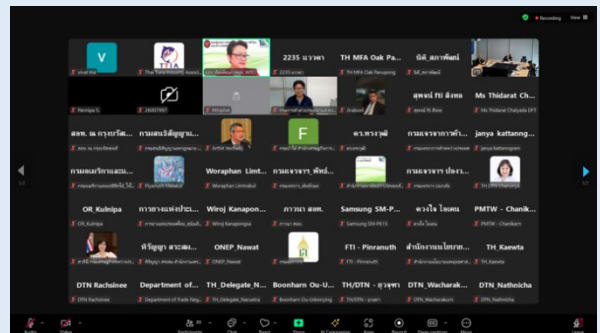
Recording View

V
vinai tha

TFIA
Thai Food Processors' Association

2235 นาวพา
2235 นาวพา

TH MFA Oak Pa...
TH MFA Oak Panupong

นิติ_ลาภพัฒน์
นิติ_ลาภพัฒน์

Pennipa S.

20201901

Wimonrat

สุพจน์ กีถี ลังทอ
สุพจน์ ถี ลังทอ

Ms Thidarat Ch...
Ms Thidarat Chaiyata DFT

สลพ. ณ กรุงวรัศ...

กรมเผยแพร่สัญญาฯ...

Arthit Vechakij

F

ดร.ทรงพล

กรมเจรจาการค้า...

janya kattanng...
janya kattanngarn

กรมเผยแพร่การแสะ...

Piyanuch Makkad

Woraphan Limt...
Woraphan Limtrakul

กรมเจรจา_พัทธ์...

กรมเจรจา ประม...

OR_Kulnipa
OR_Kulnipa

การทางแห่งประ...

Wiroj Kanapon...
Wiroj Kanapongsa

ภาวนา สลพ.

Samsung SM-P...
Samsung SM-P615

ดวงใจ โลแคน

PMTW - Chanik...
PMTW - Chanikarn

พิรัญญา ดาวสม...

ONEP_Nawat
ONEP_Nawat

FTI - Pinranuth
FTI - Pinranuth

สำนักงานนโยบาย...

TH_Kaewta
TH_Kaewta

DTN Rachsinee
DTN Rachsinee

TH_Delegate_N...
TH_Delegate_Nanta...

Boonharn Ou-U...
Boonharn Ou-Udomying

TH/DTN - อุรจิฑา

DTN_Wacharak...
DTN_Wacharakorn

DTN_Nathnicha
DTN_Nathnicha

1/4

Audio Video Participants Chat Share Record Reactions Apps More Leave